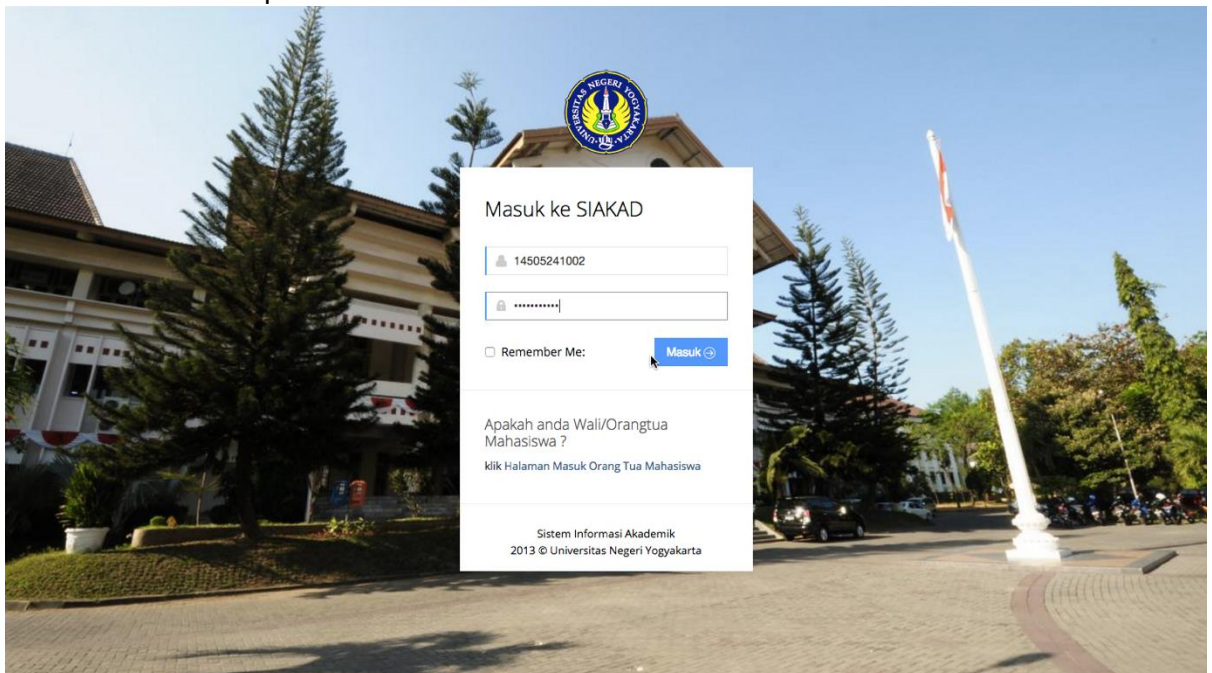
UNIVERSITAS NEGERI YOGYAKARTA

Masuk ke SIAKAD

14505241002

•••••••••••

Remember Me:

Masuk

Apakah anda Wali/Orangtua Mahasiswa ?

klik Halaman Masuk Orang Tua Mahasiswa

Sistem Informasi Akademik
2013 © Universitas Negeri Yogyakarta